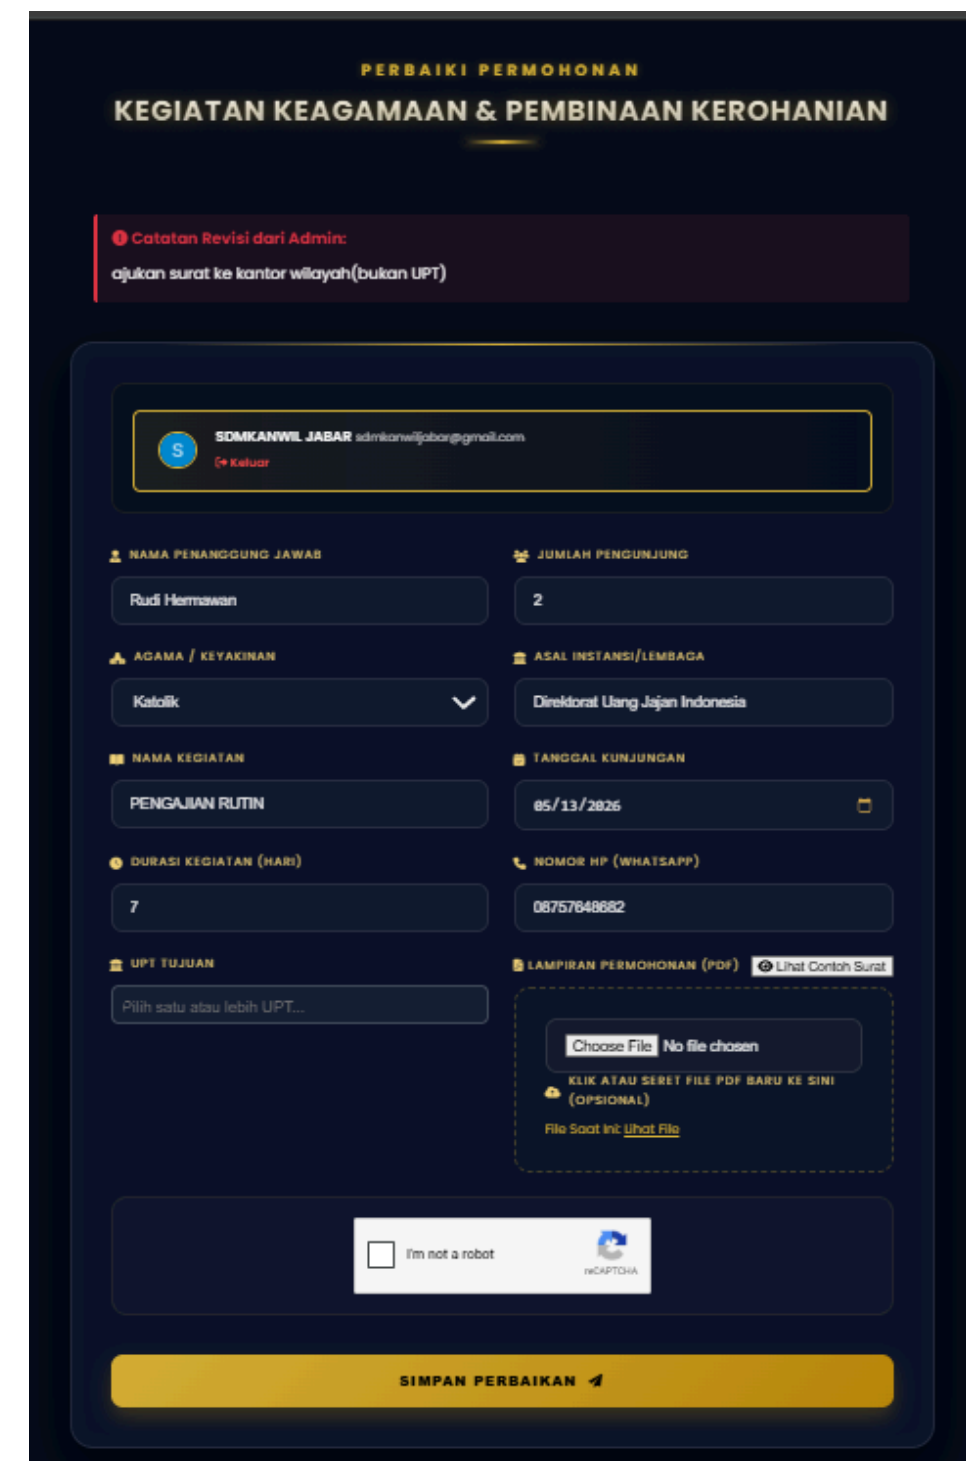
PERBAIKI PERMOHONAN

KEGIATAN KEAGAMAAN & PEMBINAAN KEROHANIAN

Catatan Revisi dari Admin:

ajukan surat ke kantor wilayah(bukan UPT)

S SDMKANWIL JABAR sdmkanwiljabar@gmail.com

Keluar

NAMA PENANGGUNG JAWAB

Rudi Hermawan

JUMLAH PENGUNJUNG

2

AGAMA / KEYAKINAN

Katolik

ASAL INSTANSI/LEMBAGA

Direktorat Uang Jajan Indonesia

NAMA KEGIATAN

PENGAJIAN RUTIN

TANGGAL KUNJUNGAN

05/13/2026

DURASI KEGIATAN (HARI)

7

NOMOR HP (WHATSAPP)

08757648682

UPT TUJUAN

Pilih satu atau lebih UPT...

LAMPIRAN PERMOHONAN (PDF)

Lihat Contoh Surat

Choose File No file chosen

KLIK ATAU SERET FILE PDF BARU KE SINI (OPSIONAL)

File Saat Ini: Lihat File

I'm not a robot

reCAPTCHA

SIMPAN PERBAIKAN